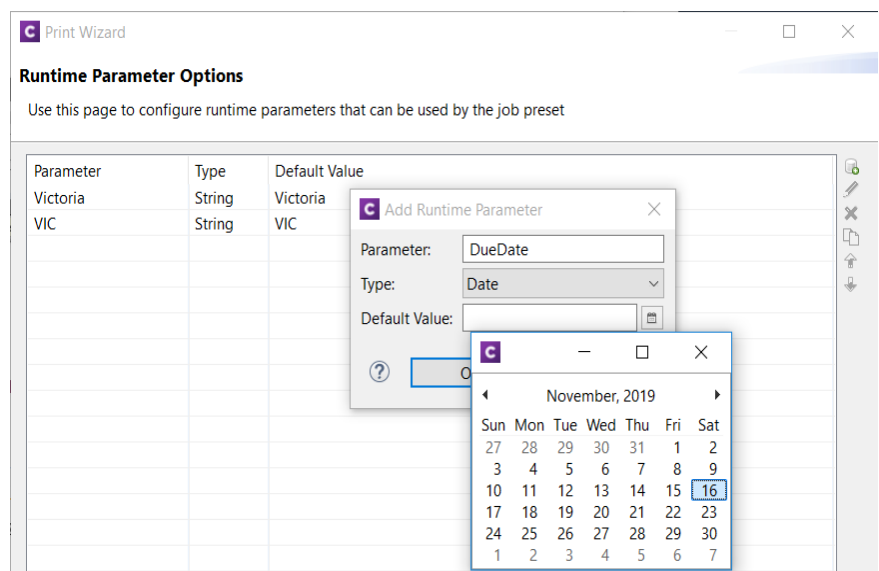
Print Wizard

Runtime Parameter Options

Use this page to configure runtime parameters that can be used by the job preset

| Parameter | Type | Default Value |
|---|---|---|
| Victoria | String | Victoria |
| VIC | String | VIC |

Add Runtime Parameter

Parameter: DueDate

Type: Date

Default Value:

O

November, 2019

| Sun | Mon | Tue | Wed | Thu | Fri | Sat |
|---|---|---|---|---|---|---|
| 27 | 28 | 29 | 30 | 31 | 1 | 2 |
| 3 | 4 | 5 | 6 | 7 | 8 | 9 |
| 10 | 11 | 12 | 13 | 14 | 15 | 16 |
| 17 | 18 | 19 | 20 | 21 | 22 | 23 |
| 24 | 25 | 26 | 27 | 28 | 29 | 30 |
| 1 | 2 | 3 | 4 | 5 | 6 | 7 |